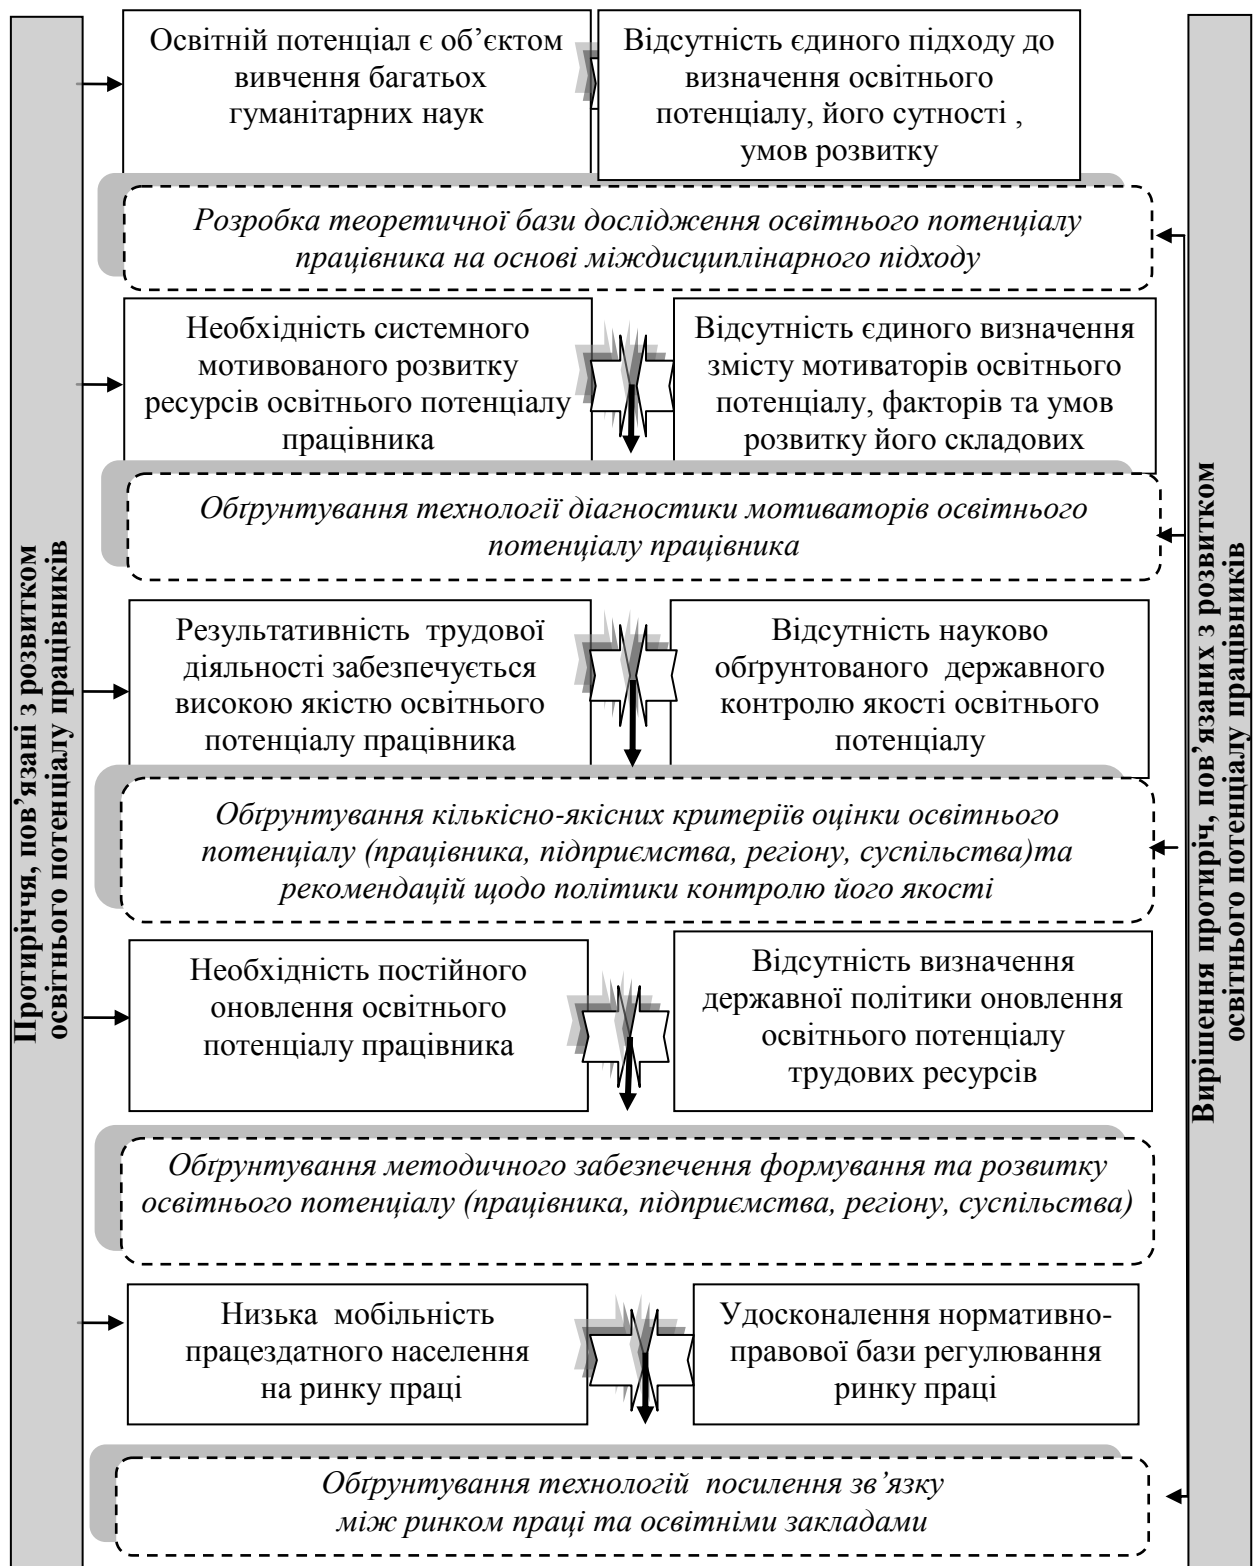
Протиріччя, пов'язані з розвитком освітнього потенціалу працівників

Освітній потенціал є об'єктом вивчення багатьох гуманітарних наук

Відсутність єдиного підходу до визначення освітнього потенціалу, його сутності , умов розвитку

Розробка теоретичної бази дослідження освітнього потенціалу працівника на основі міждисциплінарного підходу

Необхідність системного мотивованого розвитку ресурсів освітнього потенціалу працівника

Відсутність єдиного визначення змісту мотиваторів освітнього потенціалу, факторів та умов розвитку його складових

Обґрунтування технології діагностики мотиваторів освітнього потенціалу працівника

Результативність трудової діяльності забезпечується високою якістю освітнього потенціалу працівника

Відсутність науково обґрунтованого державного контролю якості освітнього потенціалу

Обґрунтування кількісно-якісних критеріїв оцінки освітнього потенціалу (працівника, підприємства, регіону, суспільства)та рекомендацій щодо політики контролю його якості

Необхідність постійного оновлення освітнього потенціалу працівника

Відсутність визначення державної політики оновлення освітнього потенціалу трудових ресурсів

Обґрунтування методичного забезпечення формування та розвитку освітнього потенціалу (працівника, підприємства, регіону, суспільства)

Низька мобільність працездатного населення на ринку праці

Удосконалення нормативно-правової бази регулювання ринку праці

Обґрунтування технологій посилення зв'язку між ринком праці та освітніми закладами

Вирішення протиріч, пов'язаних з розвитком освітнього потенціалу працівників